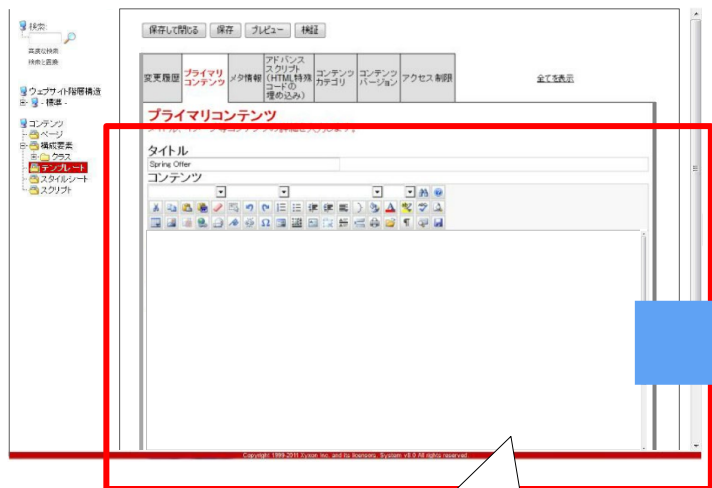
検索:

高度な検索
検索と置換

ウェブサイト階層構造
- 標準 -

コンテンツ
ページ
構成要素
クラス
テンプレート
スタイルシート
スクリプト

保存して閉じる 保存 プレビュー 検証

| 変更履歴 | プライマリコンテンツ | メタ情報 | アドバンススクリプト（HTML特殊コードの埋め込み） | コンテンツカテゴリ | コンテンツバージョン | アクセス制限 | 全てを表示 |
|---|---|---|---|---|---|---|---|

プライマリコンテンツ
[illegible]

タイトル
Spring Offer
コンテンツ

Copyright 1999-2011 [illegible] All rights reserved.